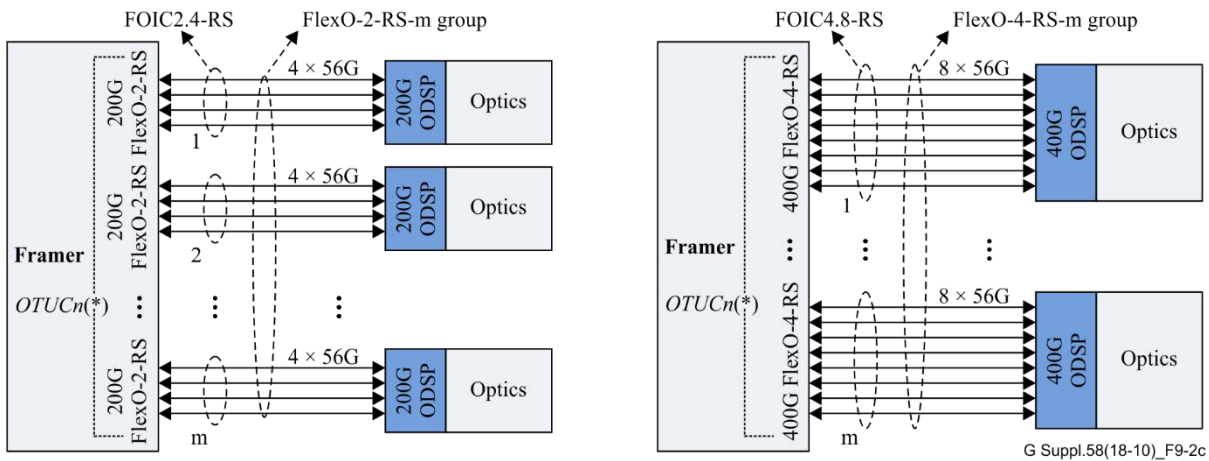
FOIC2.4-RS
FlexO-2-RS-m group
Framer
$OTUCn$(*)
200G FlexO-2-RS
200G FlexO-2-RS
200G FlexO-2-RS
4 × 56G
4 × 56G
4 × 56G
1
2
m
200G ODSP
200G ODSP
200G ODSP
Optics
Optics
Optics

FOIC4.8-RS
FlexO-4-RS-m group
Framer
$OTUCn$(*)
400G FlexO-4-RS
400G FlexO-4-RS
8 × 56G
8 × 56G
1
m
400G ODSP
400G ODSP
Optics
Optics

G Suppl.58(18-10)_F9-2c